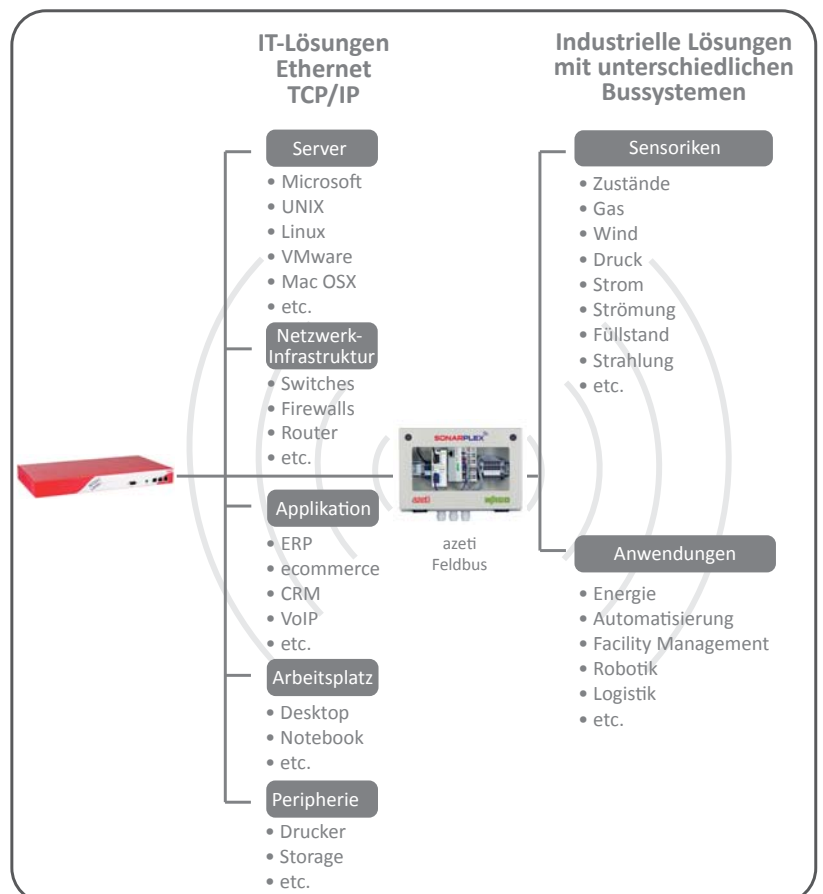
IT-Lösungen
Ethernet
TCP/IP

Industrielle Lösungen
mit unterschiedlichen
Bussystemen

Server
• Microsoft
• UNIX
• Linux
• VMware
• Mac OSX
• etc.

Netzwerk-Infrastruktur
• Switches
• Firewalls
• Router
• etc.

Applikation
• ERP
• ecommerce
• CRM
• VoIP
• etc.

Arbeitsplatz
• Desktop
• Notebook
• etc.

Peripherie
• Drucker
• Storage
• etc.

SONARPLEX
azeti
azeti
Feldbus

Sensoriken
• Zustände
• Gas
• Wind
• Druck
• Strom
• Strömung
• Füllstand
• Strahlung
• etc.

Anwendungen
• Energie
• Automatisierung
• Facility Management
• Robotik
• Logistik
• etc.